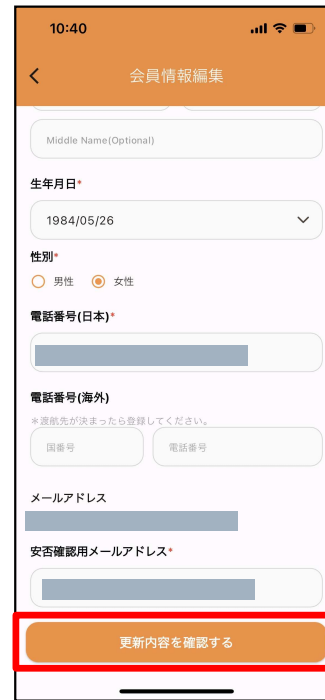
10:40

<

会員情報編集

Middle Name(Optional)

生年月日*

1984/05/26

性別*

男性 女性

電話番号(日本)*

電話番号(海外)

＊渡航先が決まったら登録してください。

国番号

電話番号

メールアドレス

安否確認用メールアドレス*

更新内容を確認する